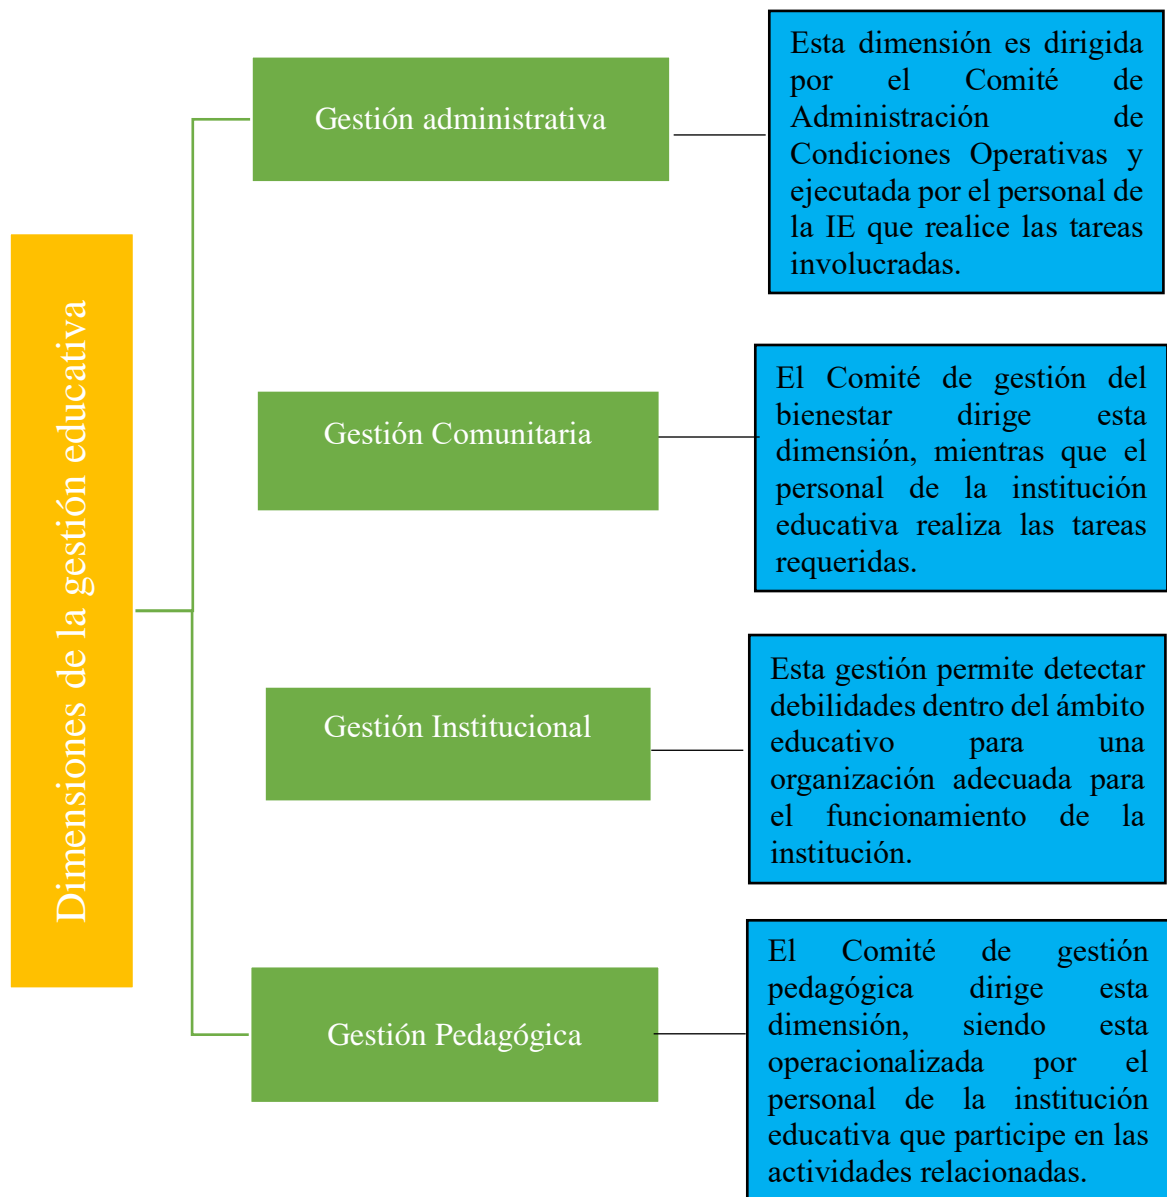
Dimensiones de la gestión educativa

Gestión administrativa

Esta dimensión es dirigida por el Comité de Administración de Condiciones Operativas y ejecutada por el personal de la IE que realice las tareas involucradas.

Gestión Comunitaria

El Comité de gestión del bienestar dirige esta dimensión, mientras que el personal de la institución educativa realiza las tareas requeridas.

Gestión Institucional

Esta gestión permite detectar debilidades dentro del ámbito educativo para una organización adecuada para el funcionamiento de la institución.

Gestión Pedagógica

El Comité de gestión pedagógica dirige esta dimensión, siendo esta operacionalizada por el personal de la institución educativa que participe en las actividades relacionadas.